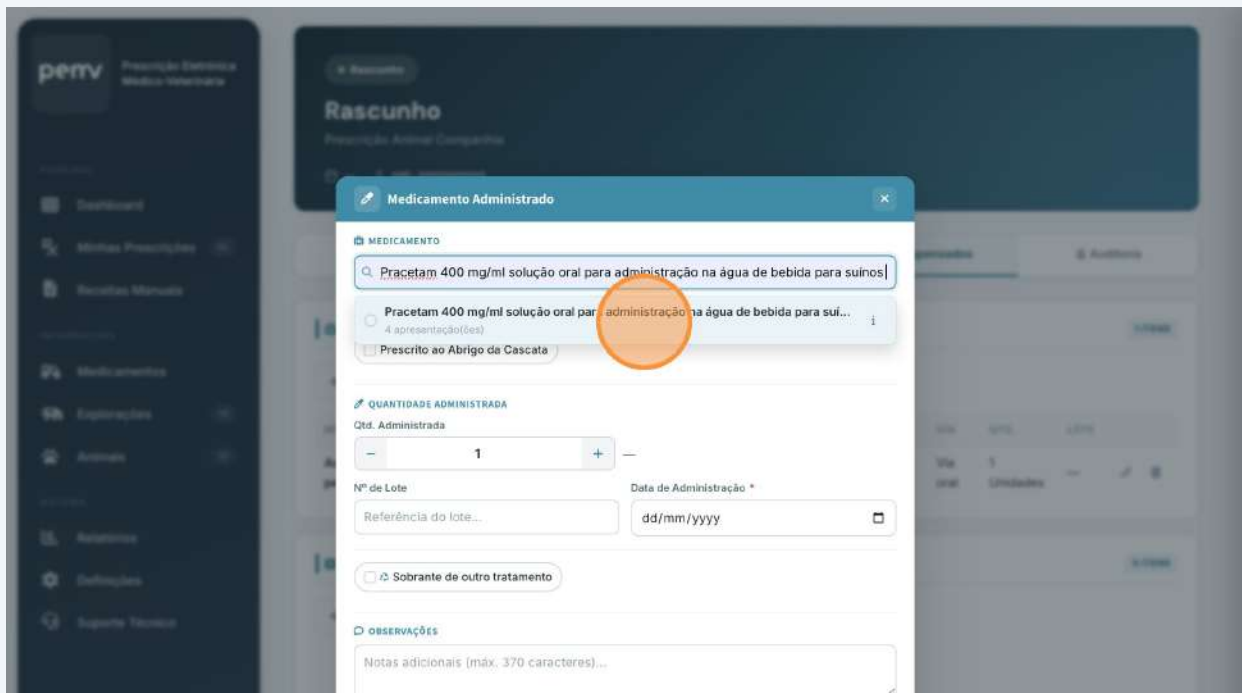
pemv

Rascunho

Medicamento Administrado

×

MEDICAMENTO

Pracetam 400 mg/ml solução oral para administração na água de bebida para suinos

Pracetam 400 mg/ml solução oral para administração na água de bebida para suí...

4 apresentação(ões)

i

Prescrito ao Abrigo da Cascata

QUANTIDADE ADMINISTRADA

Qtd. Administrada

−

1

+

—

Nº de Lote

Referência do lote...

Data de Administração *

dd/mm/yyyy

Sobrante de outro tratamento

OBSERVAÇÕES

Notas adicionais (máx. 370 caracteres)...